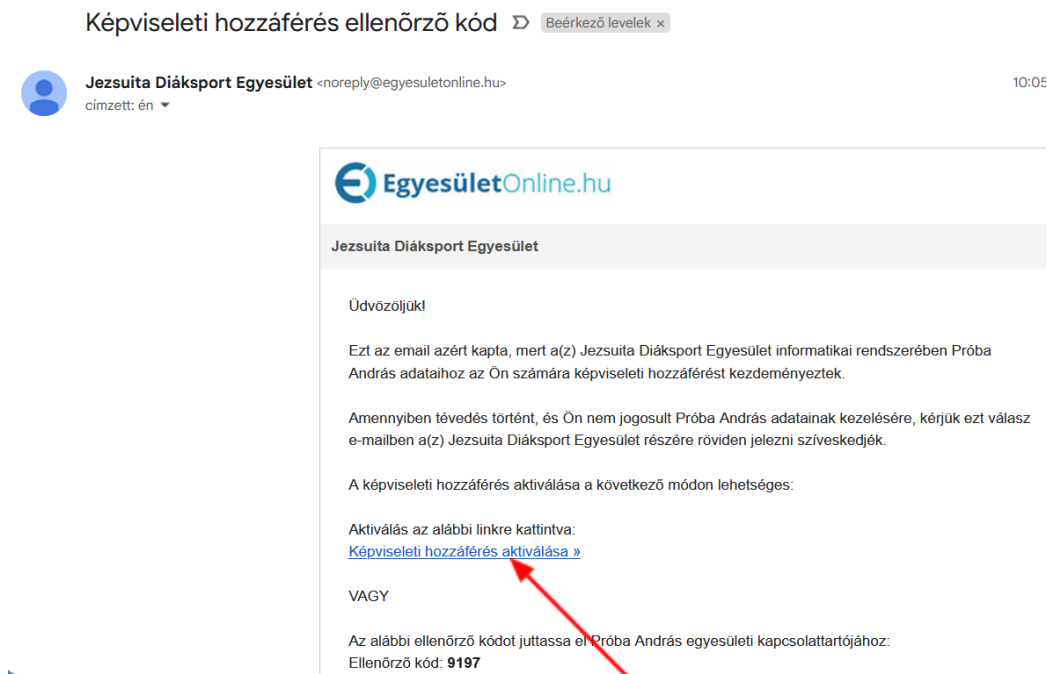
Képviseleti hozzáférés ellenőrző kód

Beérkező levelek ×

Jezsuita Diáksport Egyesület <noreply@egyesuletonline.hu>

10:05

címzett: én

EgyesületOnline.hu

Jezsuita Diáksport Egyesület

Üdvözöljük!

Ezt az email azért kapta, mert a(z) Jezsuita Diáksport Egyesület informatikai rendszerében Próba András adataihoz az Ön számára képviseleti hozzáférést kezdeményeztek.

Amennyiben tévedés történt, és Ön nem jogosult Próba András adatainak kezelésére, kérjük ezt válasz e-mailben a(z) Jezsuita Diáksport Egyesület részére röviden jelezni szíveskedjék.

A képviseleti hozzáférés aktiválása a következő módon lehetséges:

Aktiválás az alábbi linkre kattintva:
Képviseleti hozzáférés aktiválása »

VAGY

Az alábbi ellenőrző kódot juttassa el Próba András egyesületi kapcsolattartójához:
Ellenőrző kód: 9197